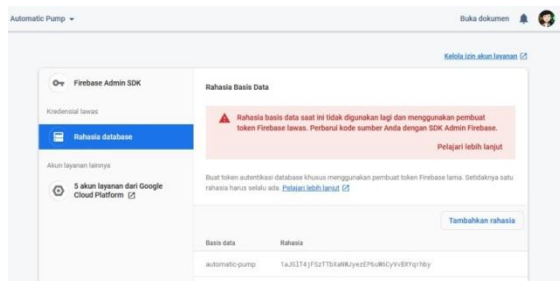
Automatic Pump ▾

Buka dokumen

Kelola izin akun layanan

Firebase Admin SDK

Kredensial lawas

Rahasia database

Akun layanan lainnya

5 akun layanan dari Google Cloud Platform

Rahasia Basis Data

Rahasia basis data saat ini tidak digunakan lagi dan menggunakan pembuat token Firebase lawas. Perbarui kode sumber Anda dengan SDK Admin Firebase.

Pelajari lebih lanjut

Buat token autentikasi database khusus menggunakan pembuat token Firebase lama. Setidaknya satu rahasia harus selalu ada. Pelajari lebih lanjut

Tambahkan rahasia

| Basis data | Rahasia |
|---|---|
| automatic-pump | 1aJGIT4jF5zT7bXaNWJyezEP6uNGCyVvBXYqrhby |